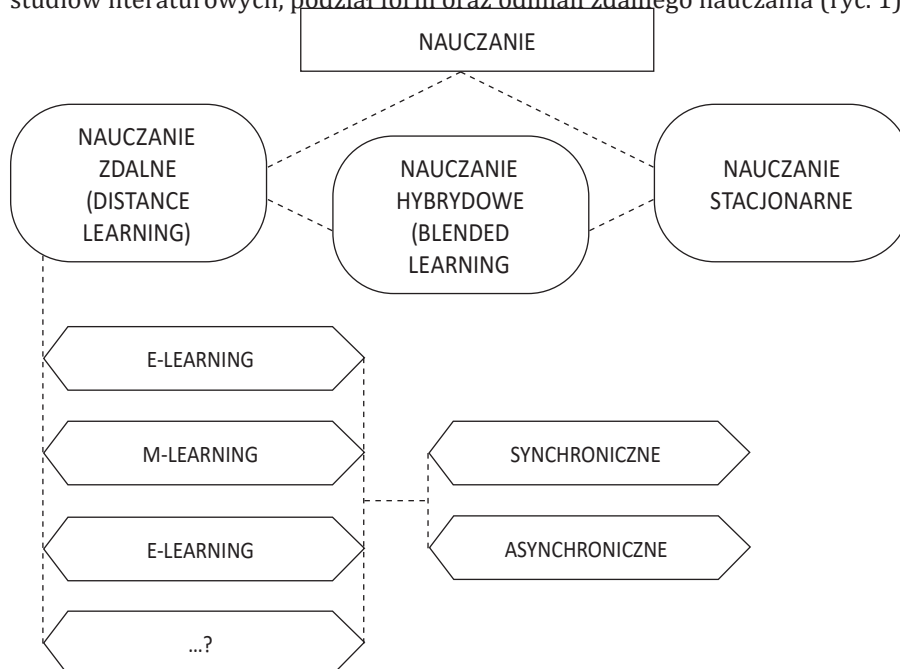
studiów literaturowych, podział form oraz odmian zdalnego nauczania (ryc. 1)

NAUCZANIE

NAUCZANIE ZDALNE (DISTANCE LEARNING)

NAUCZANIE HYBRYDOWE (BLENDED LEARNING

NAUCZANIE STACJONARNE

E-LEARNING

M-LEARNING

E-LEARNING

...?

SYNCHRONICZNE

ASYNCHRONICZNE